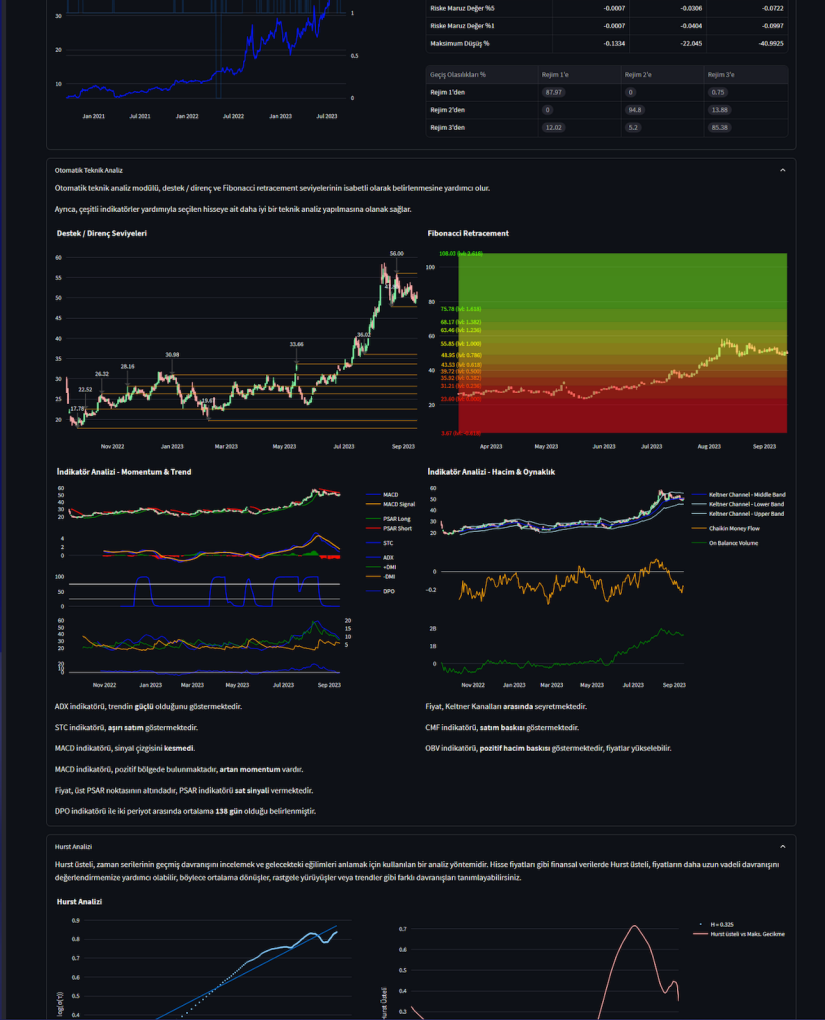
30
1
0.5
0
10
Jan 2021 Jul 2021 Jan 2022 Jul 2022 Jan 2023 Jul 2023

| Riske Maruz Değer %5 | -0.0007 | -0.0306 | -0.0722 |
|---|---|---|---|
| Riske Maruz Değer %1 | -0.0007 | -0.0404 | -0.0997 |
| Maksimum Düşüş % | -0.1334 | -22.045 | -40.9925 |

| Geçiş Olasılıkları % | Rejim 1'e | Rejim 2'e | Rejim 3'e |
|---|---|---|---|
| Rejim 1'den | 87.97 | 0 | 0.75 |
| Rejim 2'den | 0 | 84.8 | 13.88 |
| Rejim 3'den | 12.02 | 5.2 | 85.38 |

Otomatik Teknik Analiz

Otomatik teknik analiz modülü, destek / direnç ve Fibonacci retracement seviyelerinin isabetli olarak belirlenmesine yardımcı olur.

Ayrıca, çeşitli indikatörler yardımıyla seçilen hisseye ait daha iyi bir teknik analiz yapılmasına olanak sağlar.

Destek / Direnç Seviyeleri

60 55 50 45 40 35 30 25 20
56.00 36.02 33.66 30.98 28.16 26.32 22.52 17.78 19.48
Nov 2022 Jan 2023 Mar 2023 May 2023 Jul 2023 Sep 2023

Fibonacci Retracement

108.03 (fib 2.618)
75.78 (fib 1.618)
68.12 (fib 1.382)
62.46 (fib 1.236)
55.85 (fib 1.000)
48.95 (fib 0.786)
43.53 (fib 0.618)
39.72 (fib 0.500)
35.92 (fib 0.382)
31.21 (fib 0.236)
23.60 (fib 0.000)
3.67 (fib -0.618)
100 80 60 40 20
Apr 2023 May 2023 Jun 2023 Jul 2023 Aug 2023 Sep 2023

İndikatör Analizi - Momentum & Trend

MACD
MACD Signal
PSAR Long
PSAR Short
STC
ADX
+DMI
-DMI
DPO
Nov 2022 Jan 2023 Mar 2023 May 2023 Jul 2023 Sep 2023

İndikatör Analizi - Hacim & Oynaklık

Keltner Channel - Middle Band
Keltner Channel - Lower Band
Keltner Channel - Upper Band
Chaikin Money Flow
On Balance Volume
Nov 2022 Jan 2023 Mar 2023 May 2023 Jul 2023 Sep 2023

ADX indikatörü, trendin güçlü olduğunu göstermektedir.

STC indikatörü, aşırı satım göstermektedir.

MACD indikatörü, sinyal çizgisini kesmedi.

MACD indikatörü, pozitif bölgede bulunmaktadır, artan momentum vardır.

Fiyat, üst PSAR noktasının altındadır, PSAR indikatörü sat sinyali vermektedir.

DPO indikatörü ile iki periyot arasında ortalama 138 gün olduğu belirlenmiştir.

Fiyat, Keltner Kanalları arasında seyretmektedir.

CMF indikatörü, satım baskısı göstermektedir.

OBV indikatörü, pozitif hacim baskısı göstermektedir, fiyatlar yükselebilir.

Hurst Analizi

Hurst üsteli, zaman serilerinin geçmiş davranışını incelemek ve gelecekteki eğilimleri anlamak için kullanılan bir analiz yöntemidir. Hisse fiyatları gibi finansal verilerde Hurst üsteli, fiyatların daha uzun vadeli davranışını değerlendirmemize yardımcı olabilir, böylece ortalama dönüşler, rastgele yürüyüşler veya trendler gibi farklı davranışları tanımlayabilirsiniz.

Hurst Analizi

0.9 0.8 0.7 0.6 0.5 0.4
log(σ(τ))
H = 0.325
Hurst Üsteli vs Maks. Gecikme
0.7 0.6 0.5 0.4 0.3
Hurst Üsteli